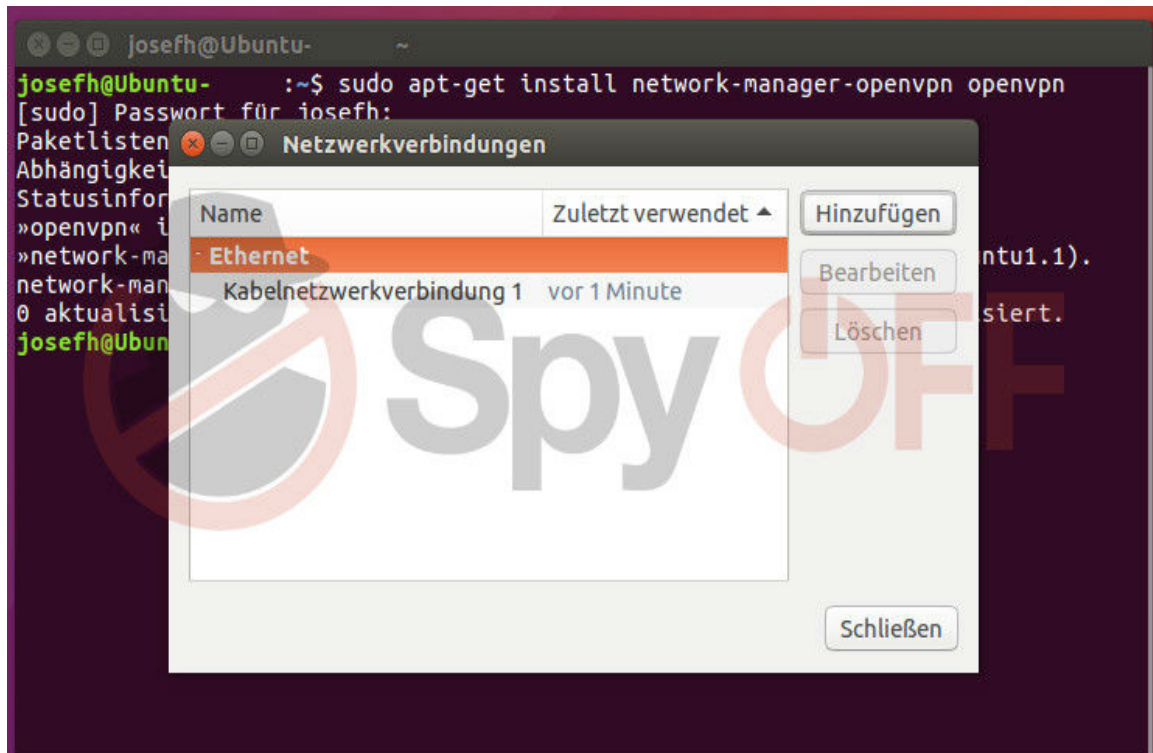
josefh@Ubuntu- ~

josefh@Ubuntu- :~$ sudo apt-get install network-manager-openvpn openvpn
[sudo] Passwort für josefh:
Paketlisten
Abhängigkei
Statusinfor
»openvpn« i
»network-ma ntu1.1).
network-man
0 aktualisi siert.
josefh@Ubun

Netzwerkverbindungen

| Name | Zuletzt verwendet ▲ |
|---|---|
| Ethernet | |
| Kabelnetzwerkverbindung 1 | vor 1 Minute |

Hinzufügen
Bearbeiten
Löschen

Schließen

SpyOFF